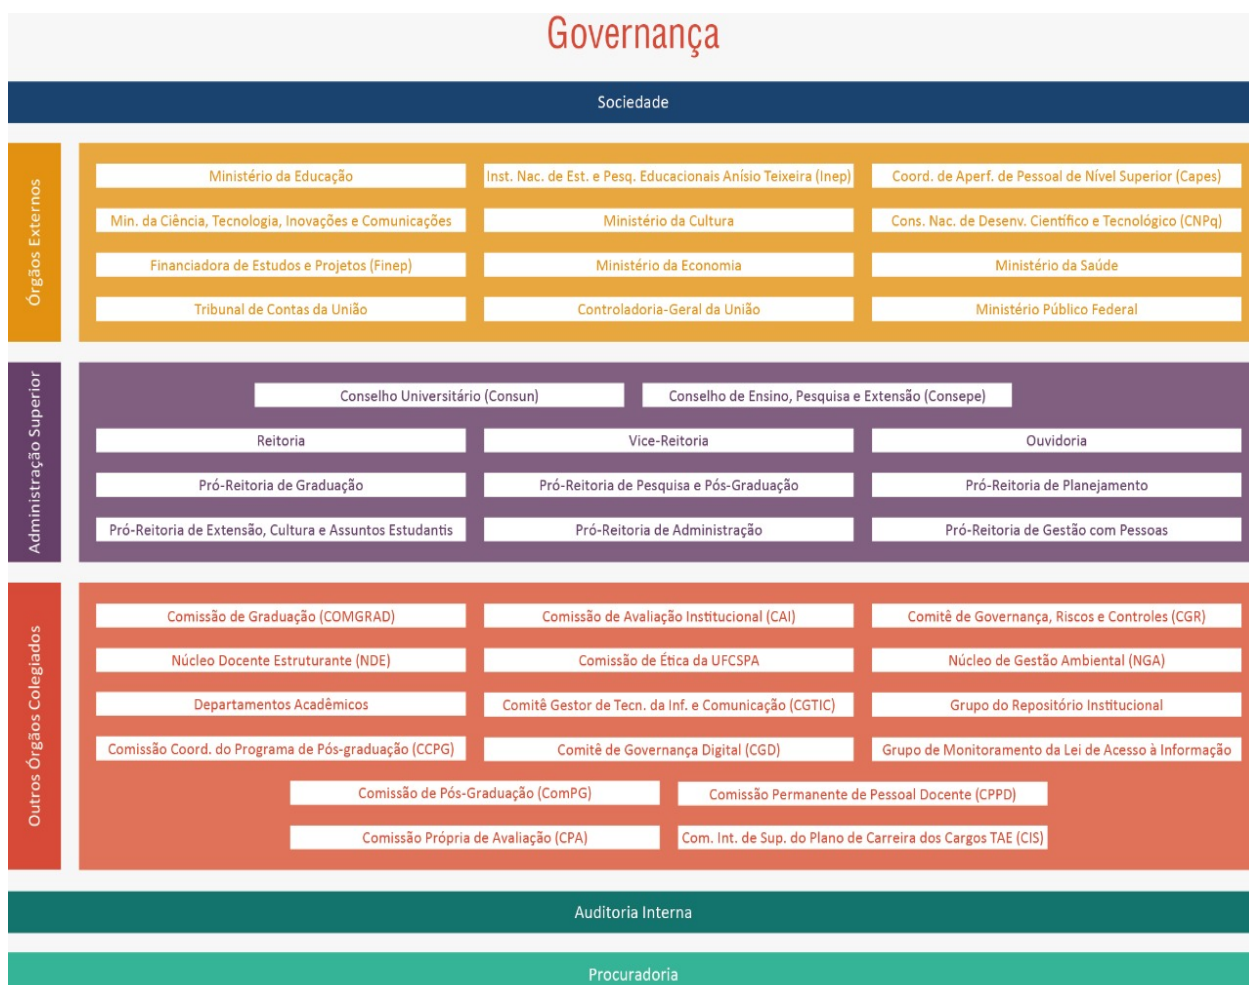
Governança

Sociedade

Órgãos Externos

Ministério da Educação

Inst. Nac. de Est. e Pesq. Educacionais Anísio Teixeira (Inep)

Coord. de Aperf. de Pessoal de Nível Superior (Capes)

Min. da Ciência, Tecnologia, Inovações e Comunicações

Ministério da Cultura

Cons. Nac. de Desenv. Científico e Tecnológico (CNPq)

Financiadora de Estudos e Projetos (Finep)

Ministério da Economia

Ministério da Saúde

Tribunal de Contas da União

Controladoria-Geral da União

Ministério Público Federal

Administração Superior

Conselho Universitário (Consun)

Conselho de Ensino, Pesquisa e Extensão (Consepe)

Reitoria

Vice-Reitoria

Ouvidoria

Pró-Reitoria de Graduação

Pró-Reitoria de Pesquisa e Pós-Graduação

Pró-Reitoria de Planejamento

Pró-Reitoria de Extensão, Cultura e Assuntos Estudantis

Pró-Reitoria de Administração

Pró-Reitoria de Gestão com Pessoas

Outros Órgãos Colegiados

Comissão de Graduação (COMGRAD)

Comissão de Avaliação Institucional (CAI)

Comitê de Governança, Riscos e Controles (CGR)

Núcleo Docente Estruturante (NDE)

Comissão de Ética da UFCSPA

Núcleo de Gestão Ambiental (NGA)

Departamentos Acadêmicos

Comitê Gestor de Tecn. da Inf. e Comunicação (CGTIC)

Grupo do Repositório Institucional

Comissão Coord. do Programa de Pós-graduação (CCPG)

Comitê de Governança Digital (CGD)

Grupo de Monitoramento da Lei de Acesso à Informação

Comissão de Pós-Graduação (ComPG)

Comissão Permanente de Pessoal Docente (CPPD)

Comissão Própria de Avaliação (CPA)

Com. Int. de Sup. do Plano de Carreira dos Cargos TAE (CIS)

Auditoria Interna

Procuradoria